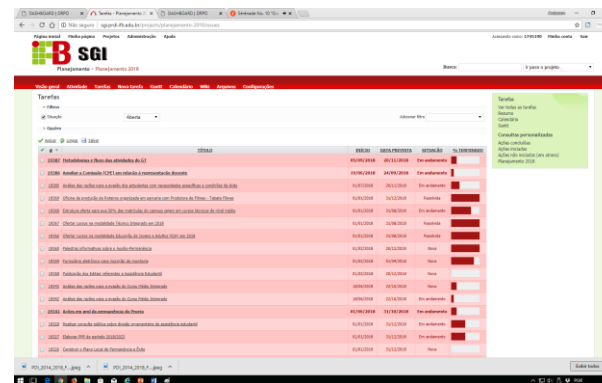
DASHBOARD | DRPO × | Tarefas - Planejamento 2 × | DASHBOARD | DRPO × | Sinésio No. 10 "Ex × 

Não seguro | sgi.prdi.ifb.edu.br/projects/planejamento-2018/issues

Página inicial Minha página Projetos Administração Ajuda

Acessando como: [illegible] Minha conta Sair

IFB SGI

Planejamento » Planejamento 2018

Busca: Ir para o projeto...

Visão geral Atividade Tarefas Nova tarefa Gantt Calendário Wiki Arquivos Configurações

Tarefas

Filtros

Situação Aberta

Adicionar filtro

Opções

Aplicar Limpar Salvar

| # | Título | Início | Data prevista | Situação | % Terminado |
|---|---|---|---|---|---|
| 10380 | Monitoramento e Ajuste das atividades do GT | 03/09/2018 | 20/11/2018 | Em andamento | |
| 10380 | Atualizar a Comissão (CPE) em relação à representação docente | 10/08/2018 | 24/09/2018 | Em andamento | |
| 10289 | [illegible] | 01/07/2018 | 28/11/2018 | Em andamento | |
| 10288 | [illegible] | 01/03/2018 | 31/12/2018 | Resolvida | |
| 10281 | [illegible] | 01/03/2018 | 31/08/2018 | Em andamento | |
| 10267 | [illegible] | 01/03/2018 | 31/12/2018 | Resolvida | |
| 10266 | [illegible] | 01/03/2018 | 31/08/2018 | Resolvida | |
| 10265 | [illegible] | 01/03/2018 | 28/12/2018 | Nova | |
| 10259 | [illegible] | 01/03/2018 | 31/08/2018 | Nova | |
| 10258 | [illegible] | 01/03/2018 | 28/12/2018 | Nova | |
| 10257 | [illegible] | 18/06/2018 | 28/10/2018 | Nova | |
| 10256 | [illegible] | 18/06/2018 | 28/10/2018 | Em andamento | |
| 10231 | Ações em prol da permanência do Pronto | 01/08/2018 | 31/10/2018 | Em andamento | |
| 10230 | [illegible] | 01/03/2018 | 31/12/2018 | Em andamento | |
| 10227 | Elaborar PPP do período 2018/2022 | 01/03/2018 | 31/12/2018 | Em andamento | |
| 10226 | Construir o Plano Local de Permanência e Êxito | 01/03/2018 | 31/12/2018 | Nova | |

Tarefas
Ver todas as tarefas
Resumo
Calendário
Gantt

Consultas personalizadas
Ações concluídas
Ações iniciadas
Ações não iniciadas (em atraso)
Planejamento 2018

PDI_2014_2018_F....jpeg
PDI_2014_2018_F....jpeg
Exibir todos